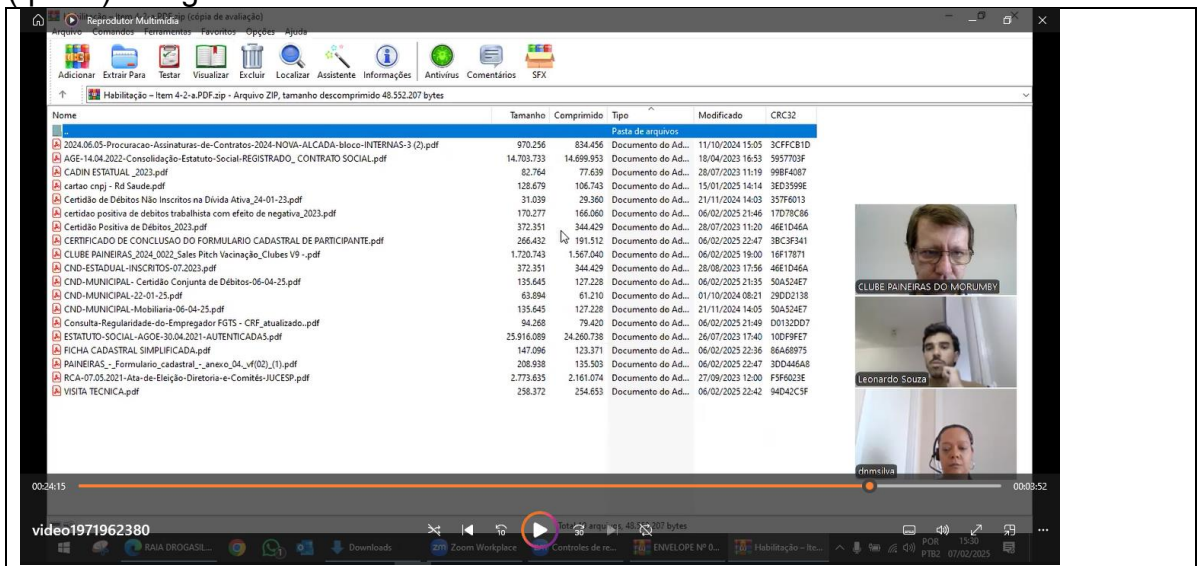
Reprodutor Multimídia
(cópia de avaliação)
Arquivo Comandos Ferramentas Favoritos Opções Ajuda
Adicionar Extrair Para Testar Visualizar Excluir Localizar Assistente Informações Antivírus Comentários SFX
Habilitação – Item 4-2-a.PDF.zip - Arquivo ZIP, tamanho descomprimido 48.552.207 bytes

| Nome | Tamanho | Comprimido | Tipo | Modificado | CRC32 |
|---|---|---|---|---|---|
| .. | | | Pasta de arquivos | | |
| 2024.06.05-Procuracao-Assinaturas-de-Contratos-2024-NOVA-ALCADA-bloco-INTERNAS-3 (2).pdf | 970.256 | 834.456 | Documento do Ad... | 11/10/2024 15:05 | 3CFFCB1D |
| AGE-14.04.2022-Consolidação-Estatuto-Social-REGISTRADO_ CONTRATO SOCIAL.pdf | 14.703.733 | 14.699.953 | Documento do Ad... | 18/04/2023 16:53 | 5957703F |
| CADIN ESTATUAL _2023.pdf | 82.764 | 77.639 | Documento do Ad... | 28/07/2023 11:19 | 99BF4087 |
| cartao cnpj - Rd Saude.pdf | 128.679 | 106.743 | Documento do Ad... | 15/01/2025 14:14 | 3ED3599E |
| Certidão de Débitos Não Inscritos na Dívida Ativa_24-01-23.pdf | 31.039 | 29.360 | Documento do Ad... | 21/11/2024 14:03 | 357F6013 |
| certidao positiva de debitos trabalhista com efeito de negativa_2023.pdf | 170.277 | 166.060 | Documento do Ad... | 06/02/2025 21:46 | 17D78C86 |
| Certidão Positiva de Débitos_2023.pdf | 372.351 | 344.429 | Documento do Ad... | 28/07/2023 11:20 | 46E1D46A |
| CERTIFICADO DE CONCLUSAO DO FORMULARIO CADASTRAL DE PARTICIPANTE.pdf | 266.432 | 191.512 | Documento do Ad... | 06/02/2025 22:47 | 3BC3F341 |
| CLUBE PAINEIRAS_2024_0022_Sales Pitch Vacinação_Clubes V9 -.pdf | 1.720.743 | 1.567.040 | Documento do Ad... | 06/02/2025 19:00 | 16F17871 |
| CND-ESTADUAL-INSCRITOS-07.2023.pdf | 372.351 | 344.429 | Documento do Ad... | 28/08/2023 17:56 | 46E1D46A |
| CND-MUNICIPAL- Certidão Conjunta de Débitos-06-04-25.pdf | 135.645 | 127.228 | Documento do Ad... | 06/02/2025 21:35 | 50A524E7 |
| CND-MUNICIPAL-22-01-25.pdf | 63.894 | 61.210 | Documento do Ad... | 01/10/2024 08:21 | 29DD2138 |
| CND-MUNICIPAL-Mobiliaria-06-04-25.pdf | 135.645 | 127.228 | Documento do Ad... | 21/11/2024 14:05 | 50A524E7 |
| Consulta-Regularidade-do-Empregador FGTS - CRF_atualizado..pdf | 94.268 | 79.420 | Documento do Ad... | 06/02/2025 21:49 | D0132DD7 |
| ESTATUTO-SOCIAL-AGOE-30.04.2021-AUTENTICADAS.pdf | 25.916.089 | 24.260.738 | Documento do Ad... | 26/07/2023 17:40 | 10DF9FE7 |
| FICHA CADASTRAL SIMPLIFICADA.pdf | 147.096 | 123.371 | Documento do Ad... | 06/02/2025 22:36 | 86A68975 |
| PAINEIRAS_-_Formulario_cadastral_-_anexo_04._vf(02)_(1).pdf | 208.938 | 135.503 | Documento do Ad... | 06/02/2025 22:47 | 3DD446A8 |
| RCA-07.05.2021-Ata-de-Eleição-Diretoria-e-Comitês-JUCESP.pdf | 2.773.635 | 2.161.074 | Documento do Ad... | 27/09/2023 12:00 | F5F6023E |
| VISITA TECNICA.pdf | 258.372 | 254.653 | Documento do Ad... | 06/02/2025 22:42 | 94D42C5F |

CLUBE PAINEIRAS DO MORUMBY
Leonardo Souza
dnmsilva
00:24:15
00:03:52
video1971962380
Total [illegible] arquivos, 43.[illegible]207 bytes
RAIA DROGASIL... Downloads Zoom Workplace Controles de re... ENVELOPE Nº 0... Habilitação – Ite...
POR PTB2 15:30 07/02/2025